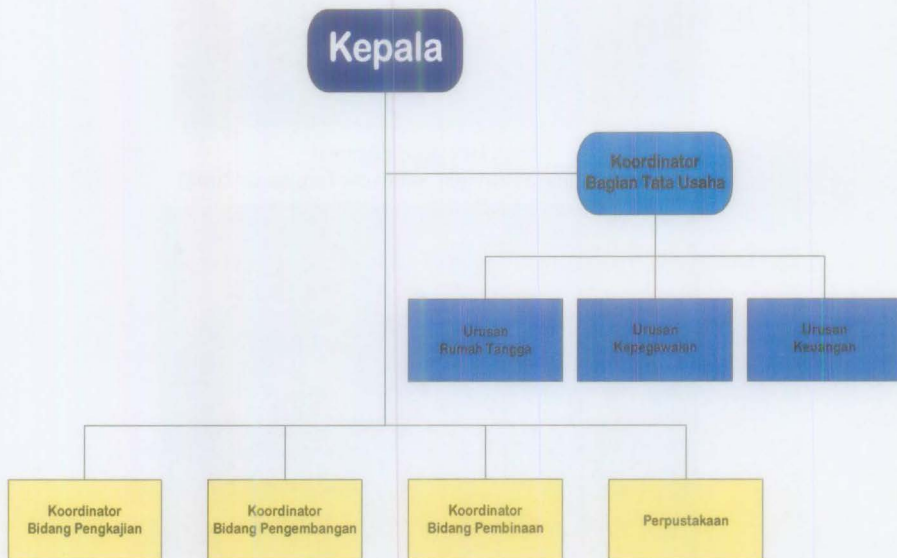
Kepala

Koordinator Bagian Tata Usaha

Urusan Rumah Tangga

Urusan Kepegawaian

Urusan Keuangan

Koordinator Bidang Pengkajian

Koordinator Bidang Pengembangan

Koordinator Bidang Pembinaan

Perpustakaan